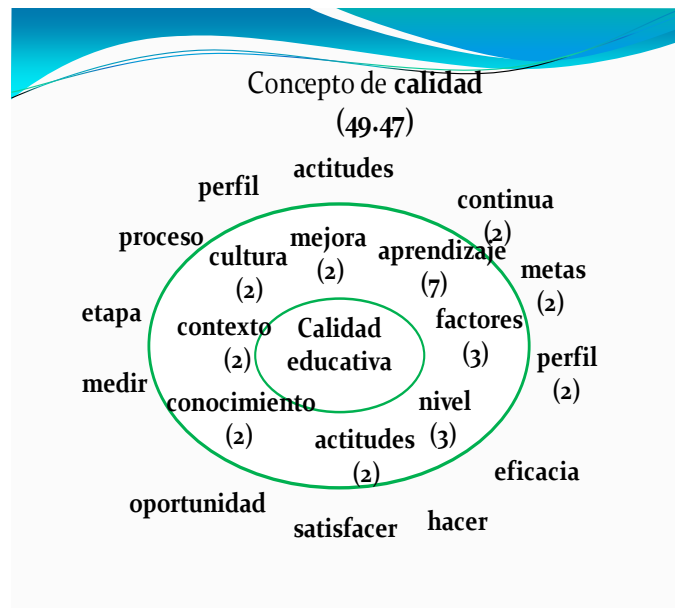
Concepto de **calidad**
(49.47)

actitudes

perfil

continua (2)

proceso

cultura (2)

mejora (2)

aprendizaje (7)

metas (2)

etapa

contexto (2)

Calidad educativa

factores (3)

perfil (2)

medir

conocimiento (2)

nivel (3)

actitudes (2)

eficacia

oportunidad

satisfacer

hacer